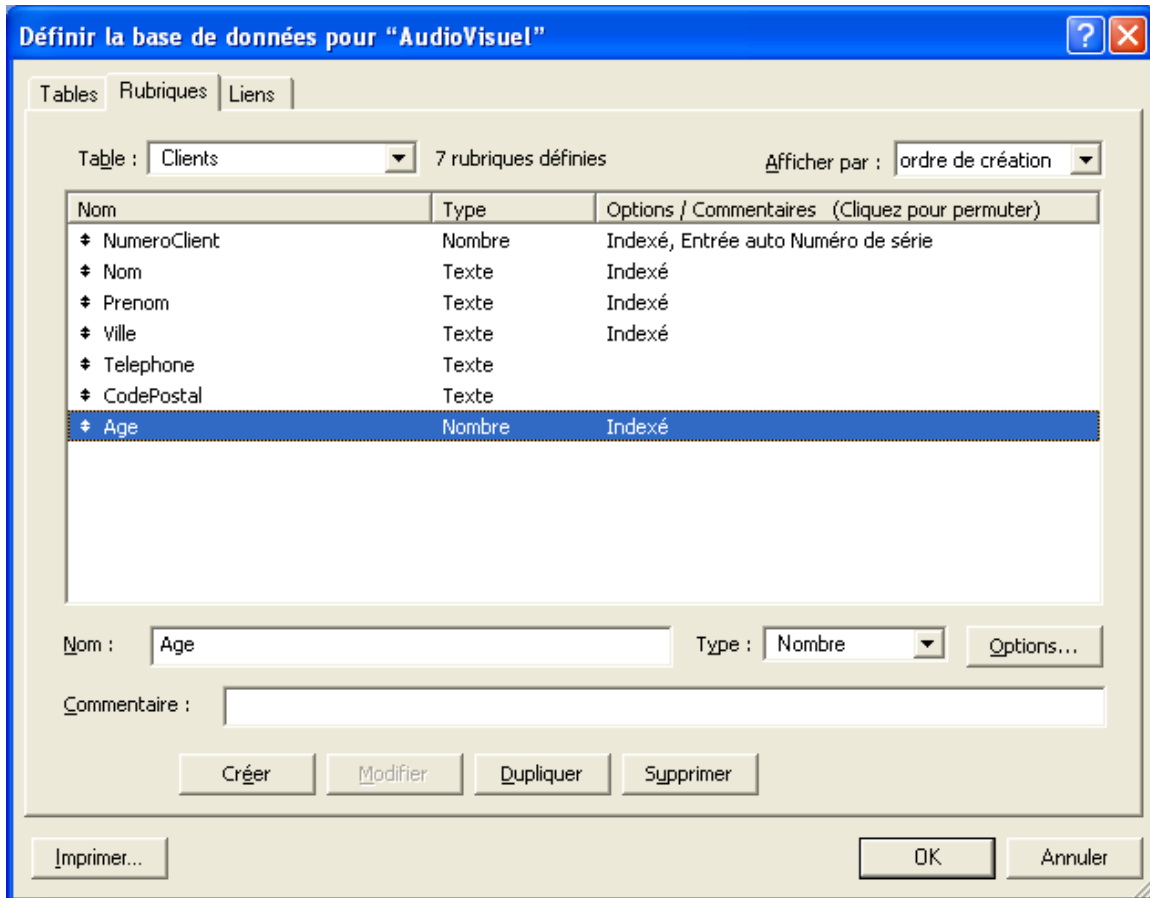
Définir la base de données pour "AudioVisuel"

Tables | Rubriques | Liens

Table : Clients
7 rubriques définies
Afficher par : ordre de création

| Nom | Type | Options / Commentaires (Cliquez pour permuter) |
|---|---|---|
| NumeroClient | Nombre | Indexé, Entrée auto Numéro de série |
| Nom | Texte | Indexé |
| Prenom | Texte | Indexé |
| Ville | Texte | Indexé |
| Telephone | Texte | |
| CodePostal | Texte | |
| Age | Nombre | Indexé |

Nom : Age
Type : Nombre
Options...

Commentaire :

Créer | Modifier | Dupliquer | Supprimer

Imprimer...
OK
Annuler